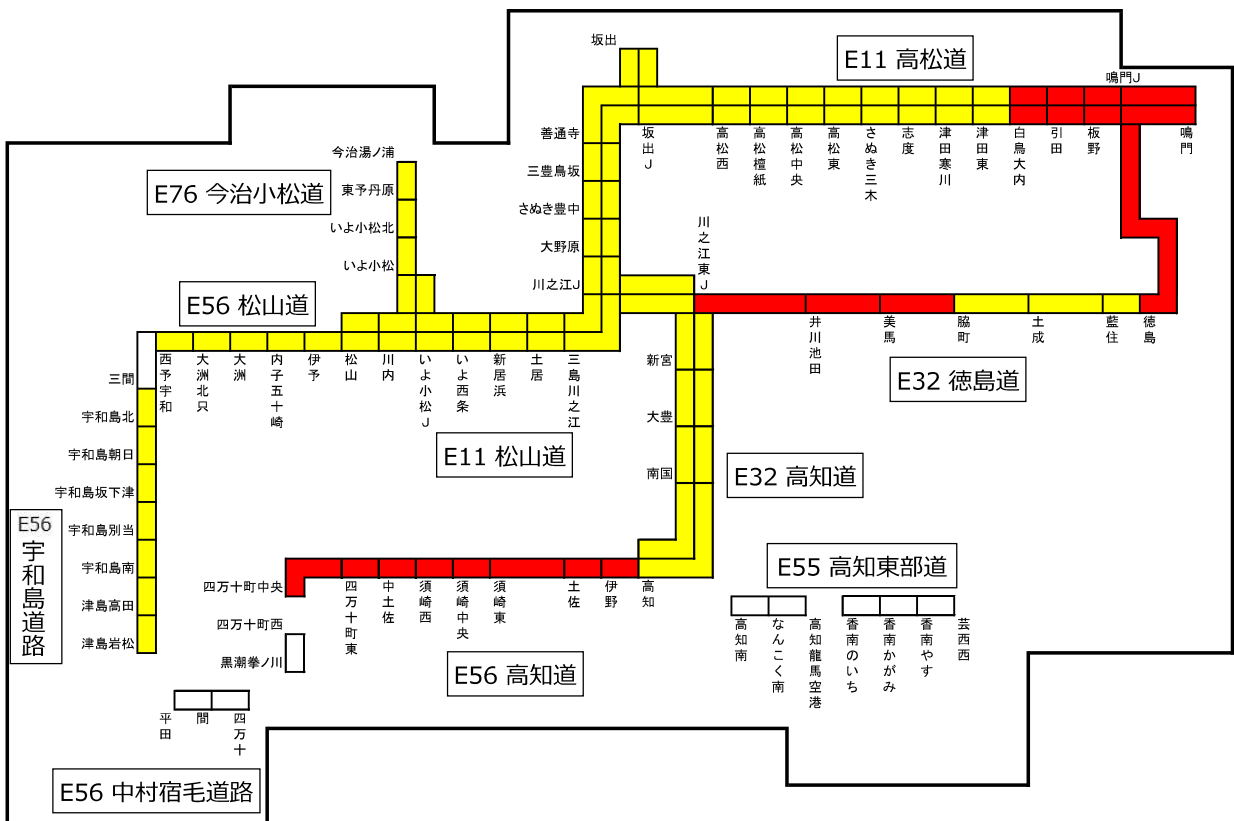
坂出
E11 高松道
鳴門J
善通寺
坂出J
高松西
高松檀紙
高松中央
高松東
さぬき三木
志度
津田寒川
津田東
白鳥大内
引田
板野
鳴門
三豊鳥坂
さぬき豊中
大野原
川之江J
今治湯ノ浦
東予丹原
いよ小松北
いよ小松
E76 今治小松道
川之江東J
E56 松山道
三間
西予宇和
大洲北只
大洲
内子五十崎
伊予
松山
川内
いよ小松J
いよ西条
新居浜
土居
三島川之江
新宮
大豊
南国
井川池田
美馬
脇町
土成
藍住
徳島
E32 徳島道
宇和島北
宇和島朝日
宇和島坂下津
宇和島別当
宇和島南
津島高田
津島岩松
E56 宇和島道路
E11 松山道
E32 高知道
E55 高知東部道
四万十町中央
四万十町東
中土佐
須崎西
須崎中央
須崎東
土佐
伊野
高知
高知南
なんこく南
高知龍馬空港
香南のいち
香南かがみ
香南やす
芸西西
四万十町西
黒潮拳ノ川
E56 高知道
平田
間
四万十
E56 中村宿毛道路